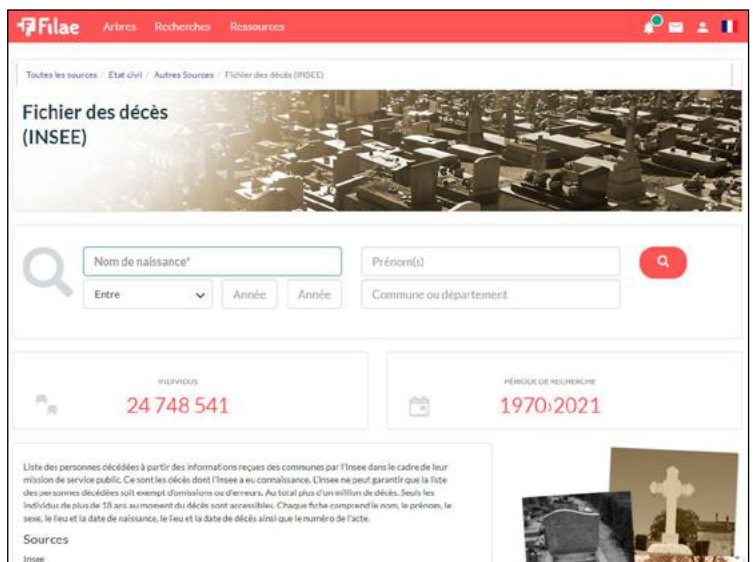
Filae Arbres Recherches Ressources

Toutes les sources / Etat civil / Autres Sources / Fichier des décès (INSEE)

Fichier des décès (INSEE)

Nom de naissance*

Prénom(s)

Entre

Année

Année

Commune ou département

INDIVIDUS

24 748 541

PÉRIODE DE RECHERCHE

1970›2021

Liste des personnes décédées à partir des informations reçues des communes par l'Insee dans le cadre de leur mission de service public. Ce sont les décès dont l'Insee a eu connaissance. L'Insee ne peut garantir que la liste des personnes décédées soit exempt d'omissions ou d'erreurs. Au total plus d'un million de décès. Seuls les individus de plus de 18 ans au moment du décès sont accessibles. Chaque fiche comprend le nom, le prénom, le sexe, le lieu et la date de naissance, le lieu et la date de décès ainsi que le numéro de l'acte.

Sources

Insee